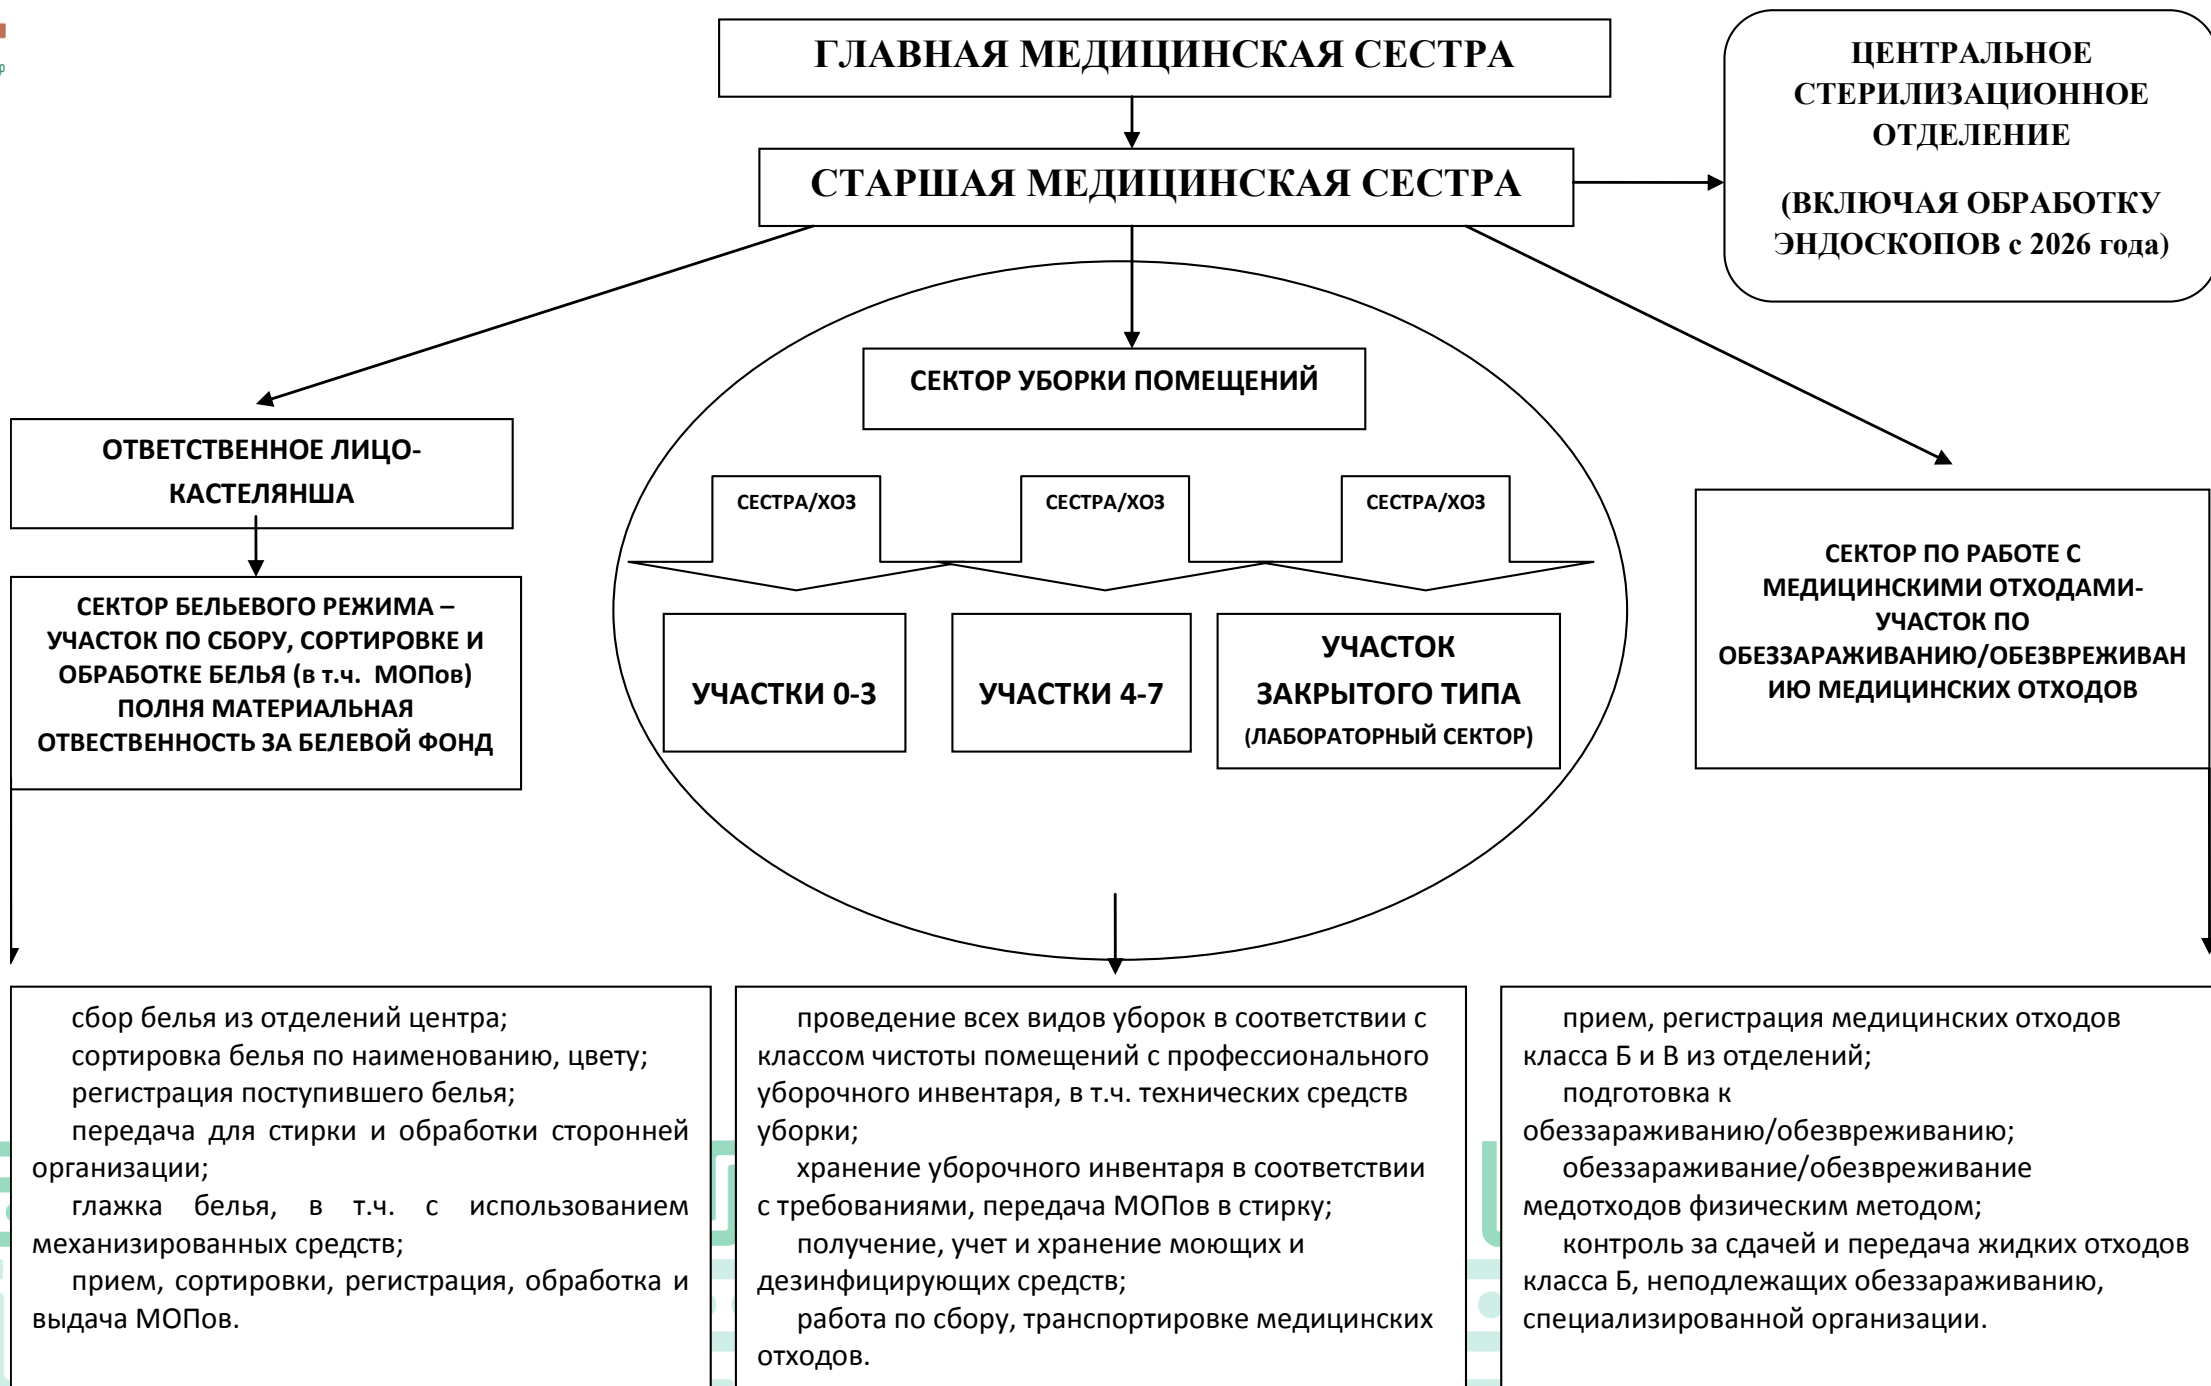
ГЛАВНАЯ МЕДИЦИНСКАЯ СЕСТРА

СТАРШАЯ МЕДИЦИНСКАЯ СЕСТРА

ЦЕНТРАЛЬНОЕ СТЕРИЛИЗАЦИОННОЕ ОТДЕЛЕНИЕ

(ВКЛЮЧАЯ ОБРАБОТКУ ЭНДОСКОПОВ с 2026 года)

ОТВЕТСТВЕННОЕ ЛИЦО-КАСТЕЛЯНША

СЕКТОР БЕЛЬЕВОГО РЕЖИМА – УЧАСТОК ПО СБОРУ, СОРТИРОВКЕ И ОБРАБОТКЕ БЕЛЬЯ (в т.ч. МОПов) ПОЛНЯ МАТЕРИАЛЬНАЯ ОТВЕСТВЕННОСТЬ ЗА БЕЛЕВОЙ ФОНД

СЕКТОР УБОРКИ ПОМЕЩЕНИЙ

СЕСТРА/ХОЗ

СЕСТРА/ХОЗ

СЕСТРА/ХОЗ

УЧАСТКИ 0-3

УЧАСТКИ 4-7

УЧАСТОК ЗАКРЫТОГО ТИПА (ЛАБОРАТОРНЫЙ СЕКТОР)

СЕКТОР ПО РАБОТЕ С МЕДИЦИНСКИМИ ОТХОДАМИ-УЧАСТОК ПО ОБЕЗЗАРАЖИВАНИЮ/ОБЕЗВРЕЖИВАНИЮ МЕДИЦИНСКИХ ОТХОДОВ

сбор белья из отделений центра;
сортировка белья по наименованию, цвету;
регистрация поступившего белья;
передача для стирки и обработки сторонней организации;
глажка белья, в т.ч. с использованием механизированных средств;
прием, сортировки, регистрация, обработка и выдача МОПов.

проведение всех видов уборок в соответствии с классом чистоты помещений с профессионального уборочного инвентаря, в т.ч. технических средств уборки;
хранение уборочного инвентаря в соответствии с требованиями, передача МОПов в стирку;
получение, учет и хранение моющих и дезинфицирующих средств;
работа по сбору, транспортировке медицинских отходов.

прием, регистрация медицинских отходов класса Б и В из отделений;
подготовка к обеззараживанию/обезвреживанию;
обеззараживание/обезвреживание медотходов физическим методом;
контроль за сдачей и передача жидких отходов класса Б, неподлежащих обеззараживанию, специализированной организации.